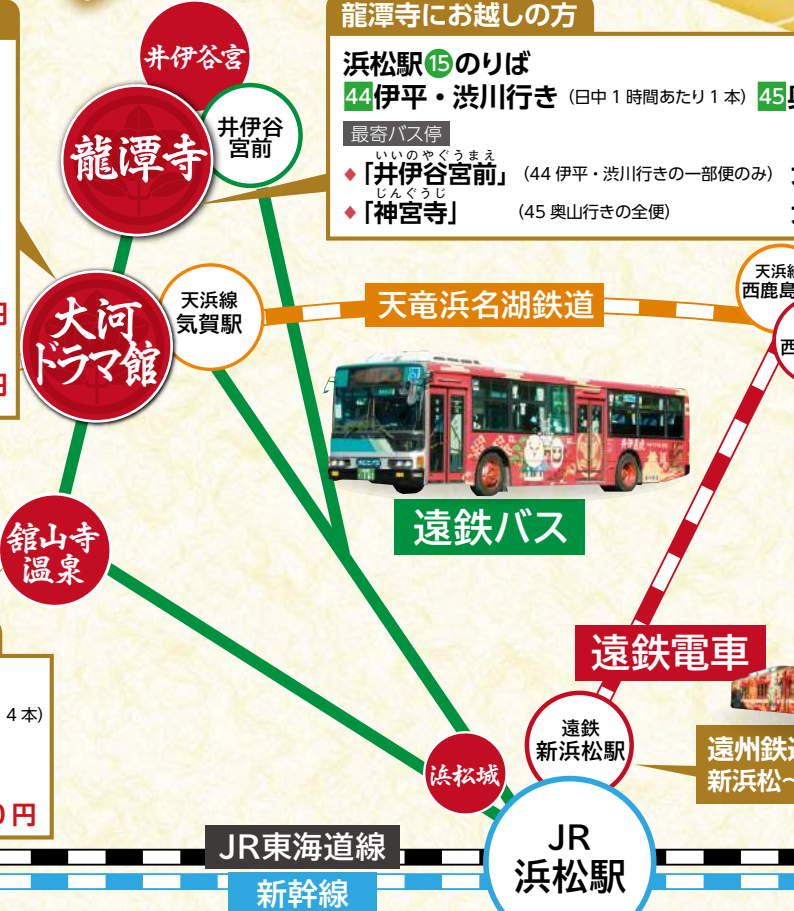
龍潭寺にお越しの方

浜松駅15のりば

44伊平・渋川行き（日中１時間あたり１本）45奥

最寄バス停

◆「井伊谷宮前」（44 伊平・渋川行きの一部便のみ）

◆「神宮寺」（45 奥山行きの全便）

井伊谷宮

井伊谷宮前

龍潭寺

天浜線気賀駅

大河ドラマ館

天竜浜名湖鉄道

天浜線西鹿島

西

遠鉄バス

舘山寺温泉

４本）

遠鉄電車

遠鉄新浜松駅

遠州鉄道 新浜松～

浜松城

JR東海道線

新幹線

JR浜松駅

円

円

0円